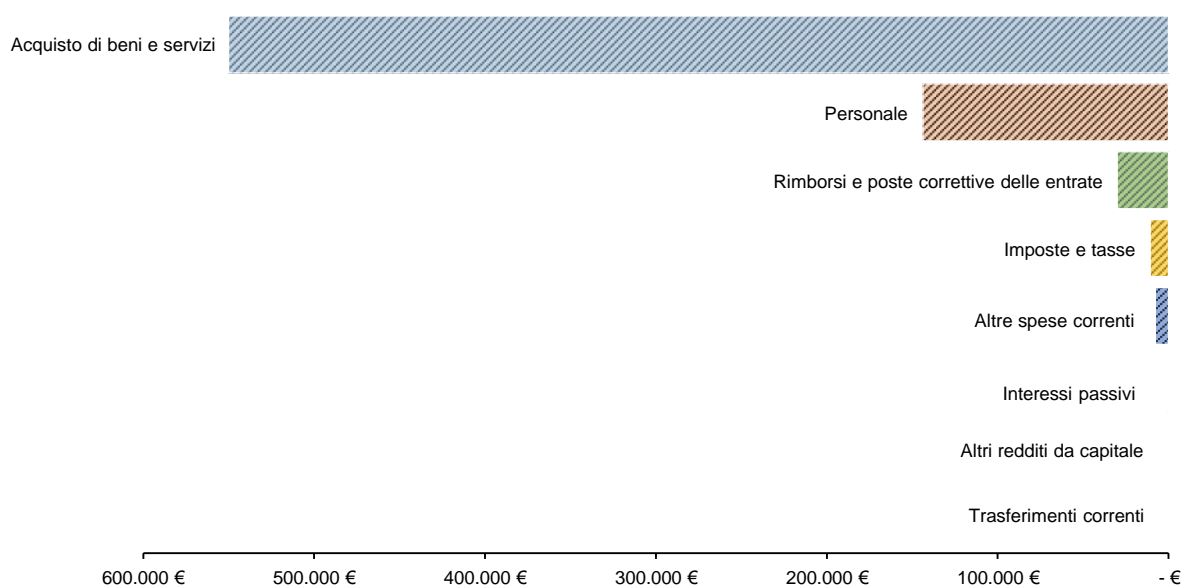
Acquisto di beni e servizi

Personale

Rimborsi e poste correttive delle entrate

Imposte e tasse

Altre spese correnti

Interessi passivi

Altri redditi da capitale

Trasferimenti correnti

600.000 €
500.000 €
400.000 €
300.000 €
200.000 €
100.000 €
- €